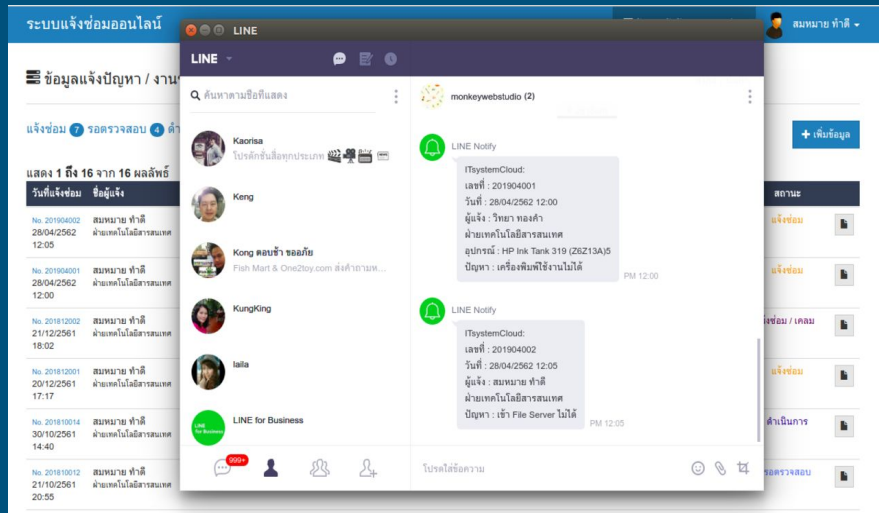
ระบบแจ้งซ่อมออนไลน์

สมหมาย ทำดี

ข้อมูลแจ้งปัญหา / งาน

แจ้งซ่อม 7 รอตรวจสอบ 4 ดำ

+ เพิ่มข้อมูล

แสดง 1 ถึง 16 จาก 16 ผลลัพธ์

| วันที่แจ้งซ่อม | ชื่อผู้แจ้ง | สถานะ |
|---|---|---|
| No. 201904002 28/04/2562 12:05 | สมหมาย ทำดี ฝ่ายเทคโนโลยีสารสนเทศ | แจ้งซ่อม |
| No. 201904001 28/04/2562 12:00 | สมหมาย ทำดี ฝ่ายเทคโนโลยีสารสนเทศ | แจ้งซ่อม |
| No. 201812002 21/12/2561 18:02 | สมหมาย ทำดี ฝ่ายเทคโนโลยีสารสนเทศ | ง่ซ่อม / เคลม |
| No. 201812001 20/12/2561 17:17 | สมหมาย ทำดี ฝ่ายเทคโนโลยีสารสนเทศ | แจ้งซ่อม |
| No. 201810014 30/10/2561 14:40 | สมหมาย ทำดี ฝ่ายเทคโนโลยีสารสนเทศ | ดำเนินการ |
| No. 201810012 21/10/2561 20:55 | สมหมาย ทำดี ฝ่ายเทคโนโลยีสารสนเทศ | รอตรวจสอบ |

LINE

LINE

ค้นหาตามชื่อที่แสดง

Kaorisa
โปรดักชั่นสื่อทุกประเภท

Keng

Kong ตอบช้า ขออภัย
Fish Mart & One2toy.com ส่งคำถามห...

KungKing

laila

LINE for Business

999+

monkeywebstudio (2)

LINE Notify
ITsystemCloud:
เลขที่ : 201904001
วันที่ : 28/04/2562 12:00
ผู้แจ้ง : วิทยา ทองคำ
ฝ่ายเทคโนโลยีสารสนเทศ
อุปกรณ์ : HP Ink Tank 319 (Z6Z13A)5
ปัญหา : เครื่องพิมพ์ใช้งานไม่ได้
PM 12:00

LINE Notify
ITsystemCloud:
เลขที่ : 201904002
วันที่ : 28/04/2562 12:05
ผู้แจ้ง : สมหมาย ทำดี
ฝ่ายเทคโนโลยีสารสนเทศ
ปัญหา : เข้า File Server ไม่ได้
PM 12:05

โปรดใส่ข้อความ